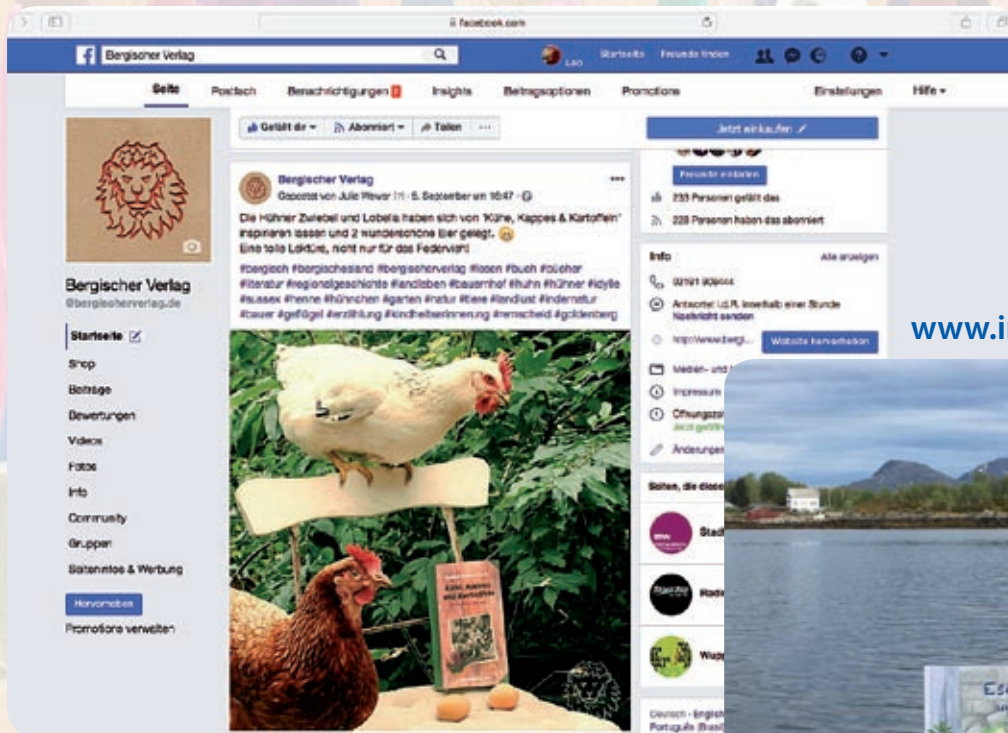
facebook.com

Bergischer Verlag

Startseite Freunde finden

Seite Postfach Benachrichtigungen 2 Insights Beitragsoptionen Promotions Einstellungen Hilfe

Bergischer Verlag
@bergischerverlag.de

Startseite
Shop
Beiträge
Bewertungen
Videos
Fotos
Info
Community
Gruppen
Seiteninfos & Werbung

Hervorheben
Promotions verwalten

Gefällt dir Abonniert Teilen

Bergischer Verlag
Gepostet von Julie Wever · 5. September um 16:47

Die Hühner Zwiebel und Lobelia haben sich von 'Kühe, Kappes & Kartoffeln' inspirieren lassen und 2 wunderschöne Eier gelegt.
Eine tolle Lektüre, nicht nur für das Federvieh!

#bergisch #bergischesland #bergischerverlag #lesen #buch #bücher #literatur #regionalgeschichte #landleben #bauernhof #huhn #hühner #idylle #sussex #henne #hühnchen #garten #natur #tiere #landlust #indernatur #bauer #geflügel #erzählung #kindheitserinnerung #remscheid #goldenberg

Kühe, Kappes und Kartoffeln

Jetzt einkaufen

Freunde einladen
233 Personen gefällt das
228 Personen haben das abonniert

Info Alle anzeigen
02191 909444
Antwortet i.d.R. innerhalb einer Stunde
Nachricht senden
http://www.bergi...
Website hervorheben
Medien- und
Impressum
Öffnungszeit
Jetzt geöffnet
Änderungen

Seiten, die diese
Stad
Radi
Wup

Deutsch · English
Português (Brasil)

www.i

Es